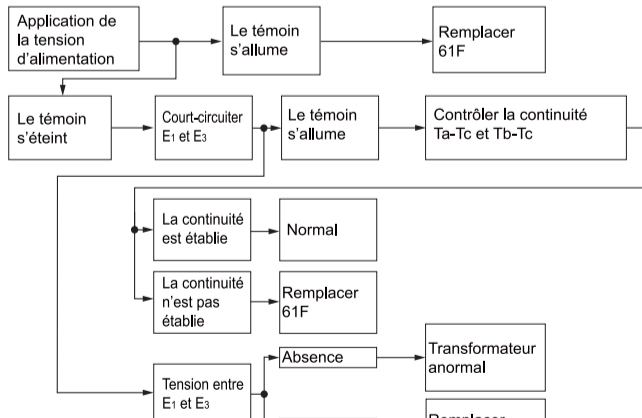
Application de la tension d’alimentation

Le témoin s’allume

Remplacer 61F

Le témoin s’éteint

Court-circuiter $E_1$ et $E_3$

Le témoin s’allume

Contrôler la continuité Ta-Tc et Tb-Tc

La continuité est établie

Normal

La continuité n’est pas établie

Remplacer 61F

Tension entre $E_1$ et $E_3$

Absence

Transformateur anormal

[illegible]